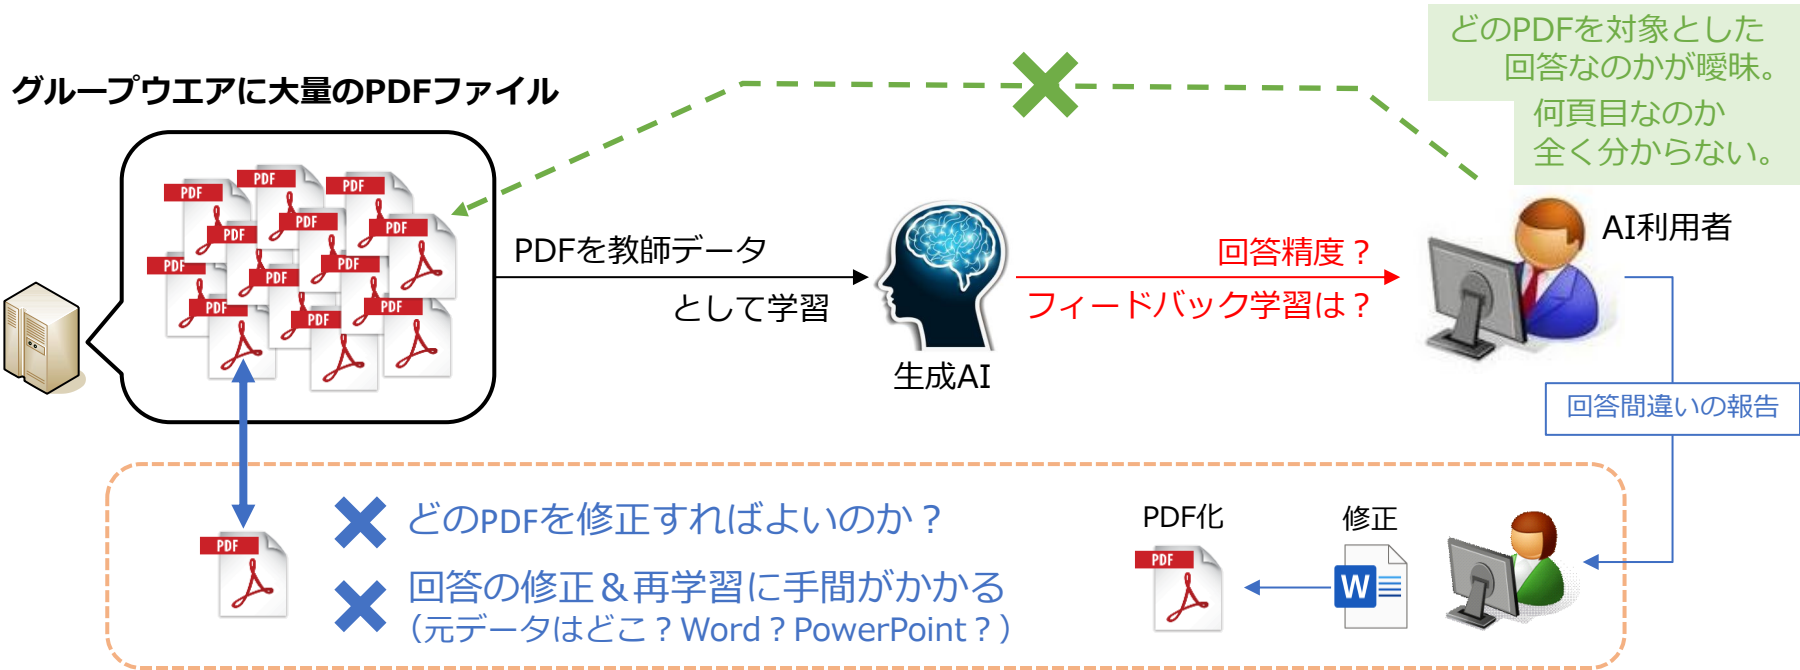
どのPDFを対象とした回答なのかが曖昧。
何頁目なのか全く分からない。

グループウエアに大量のPDFファイル

PDF PDF PDF PDF PDF PDF PDF PDF PDF PDF PDF PDF

PDFを教師データとして学習

生成AI

回答精度？
フィードバック学習は？

AI利用者

回答間違いの報告

PDF

どのPDFを修正すればよいのか？
回答の修正＆再学習に手間がかかる
（元データはどこ？Word？PowerPoint？）

PDF化
PDF
修正
W